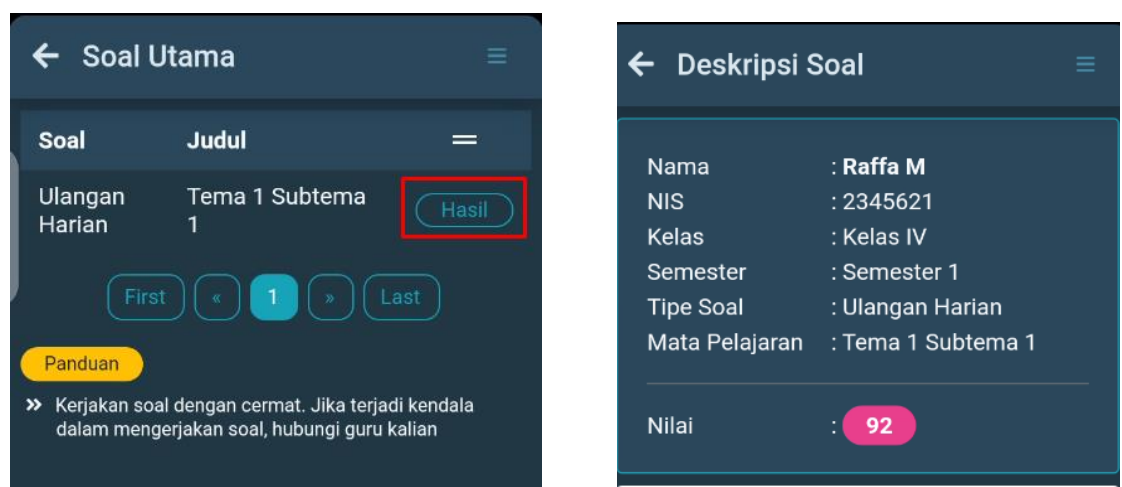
Soal Utama

| Soal | Judul | |
|---|---|---|
| Ulangan Harian | Tema 1 Subtema 1 | Hasil |

First « 1 » Last

Panduan

» Kerjakan soal dengan cermat. Jika terjadi kendala dalam mengerjakan soal, hubungi guru kalian

Deskripsi Soal

Nama : Raffa M
NIS : 2345621
Kelas : Kelas IV
Semester : Semester 1
Tipe Soal : Ulangan Harian
Mata Pelajaran : Tema 1 Subtema 1

Nilai : 92